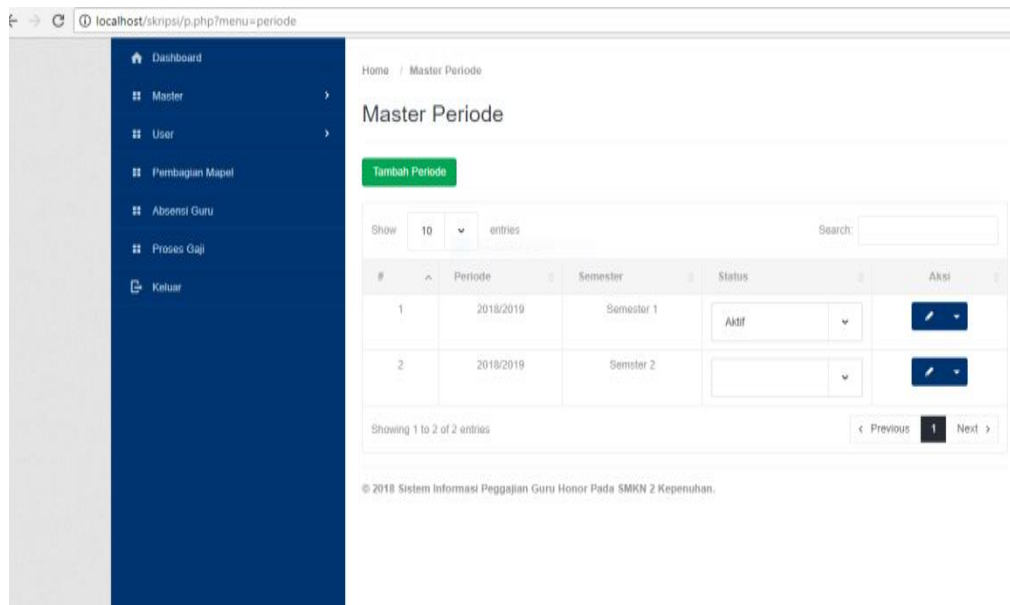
localhost/skripsi/p.php?menu=periode

Dashboard
Master
User
Pembagian Mapel
Absensi Guru
Proses Gaji
Keluar

Home / Master Periode

Master Periode

Tambah Periode

Show 10 entries

Search:

| # | Periode | Semester | Status | Aksi |
|---|---|---|---|---|
| 1 | 2018/2019 | Semester 1 | Aktif | |
| 2 | 2018/2019 | Semster 2 | | |

Showing 1 to 2 of 2 entries

‹ Previous 1 Next ›

© 2018 Sistem Informasi Peggajian Guru Honor Pada SMKN 2 Kepenuhan.